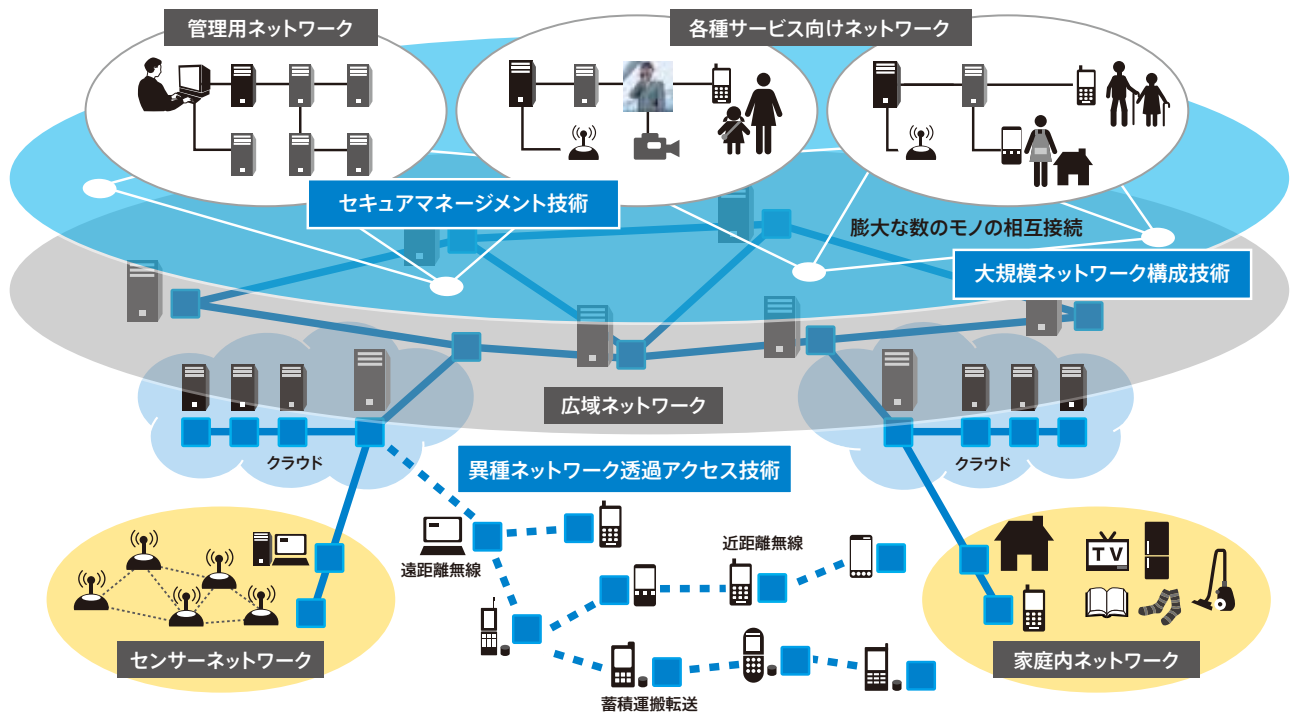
管理用ネットワーク

各種サービス向けネットワーク

セキュアマネージメント技術

膨大な数のモノの相互接続

大規模ネットワーク構成技術

広域ネットワーク

クラウド

クラウド

異種ネットワーク透過アクセス技術

遠距離無線

近距離無線

TV

センサーネットワーク

蓄積運搬転送

家庭内ネットワーク